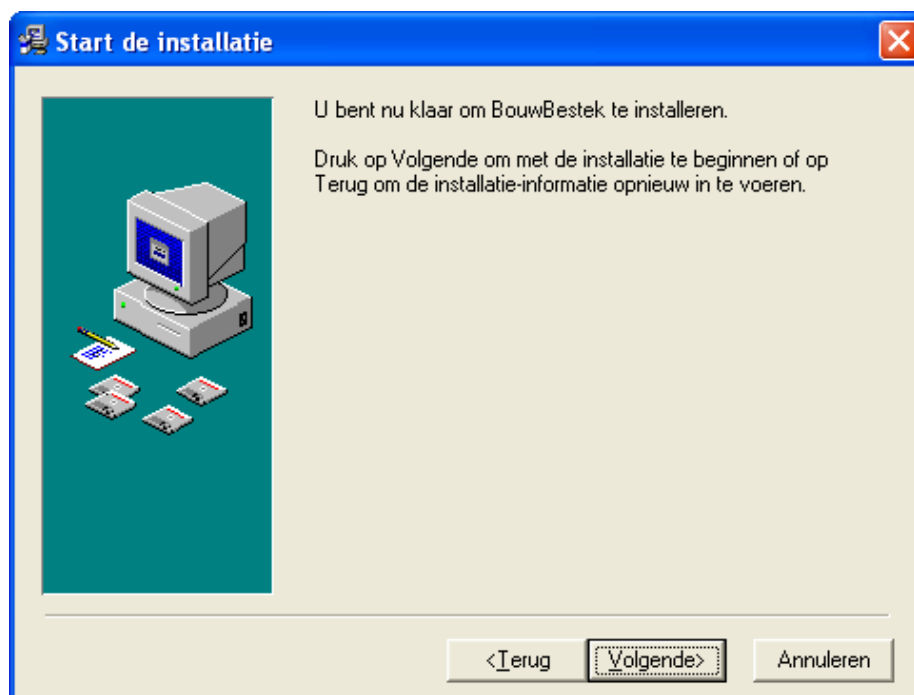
Start de installatie

U bent nu klaar om BouwBestek te installeren.

Druk op Volgende om met de installatie te beginnen of op Terug om de installatie-informatie opnieuw in te voeren.

<Terug

Volgende>

Annuleren